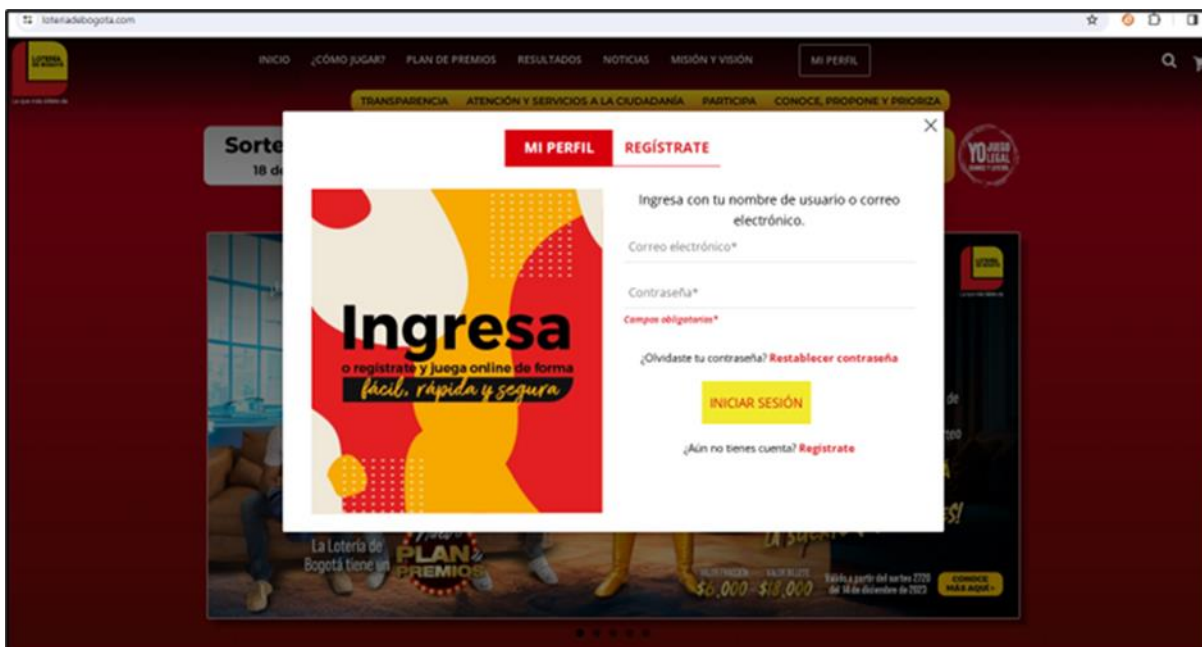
loteriadebogota.com

INICIO ¿CÓMO JUGAR? PLAN DE PREMIOS RESULTADOS NOTICIAS MISIÓN Y VISIÓN MI PERFIL

TRANSPARENCIA ATENCIÓN Y SERVICIOS A LA CIUDADANÍA PARTICIPA CONOCE, PROPONE Y PRIORIZA

Sorte
18 d

MI PERFIL REGÍSTRATE

Ingresa
o regístrate y juega online de forma
fácil, rápida y segura

Ingresa con tu nombre de usuario o correo electrónico.

Correo electrónico*

Contraseña*

Campos obligatorios*

¿Olvidaste tu contraseña? Restablecer contraseña

INICIAR SESIÓN

¿Aún no tienes cuenta? Registrate

La Lotería de Bogotá tiene un PLAN DE PREMIOS

$6.000 $18.000

CONOCE MÁS AQUÍ